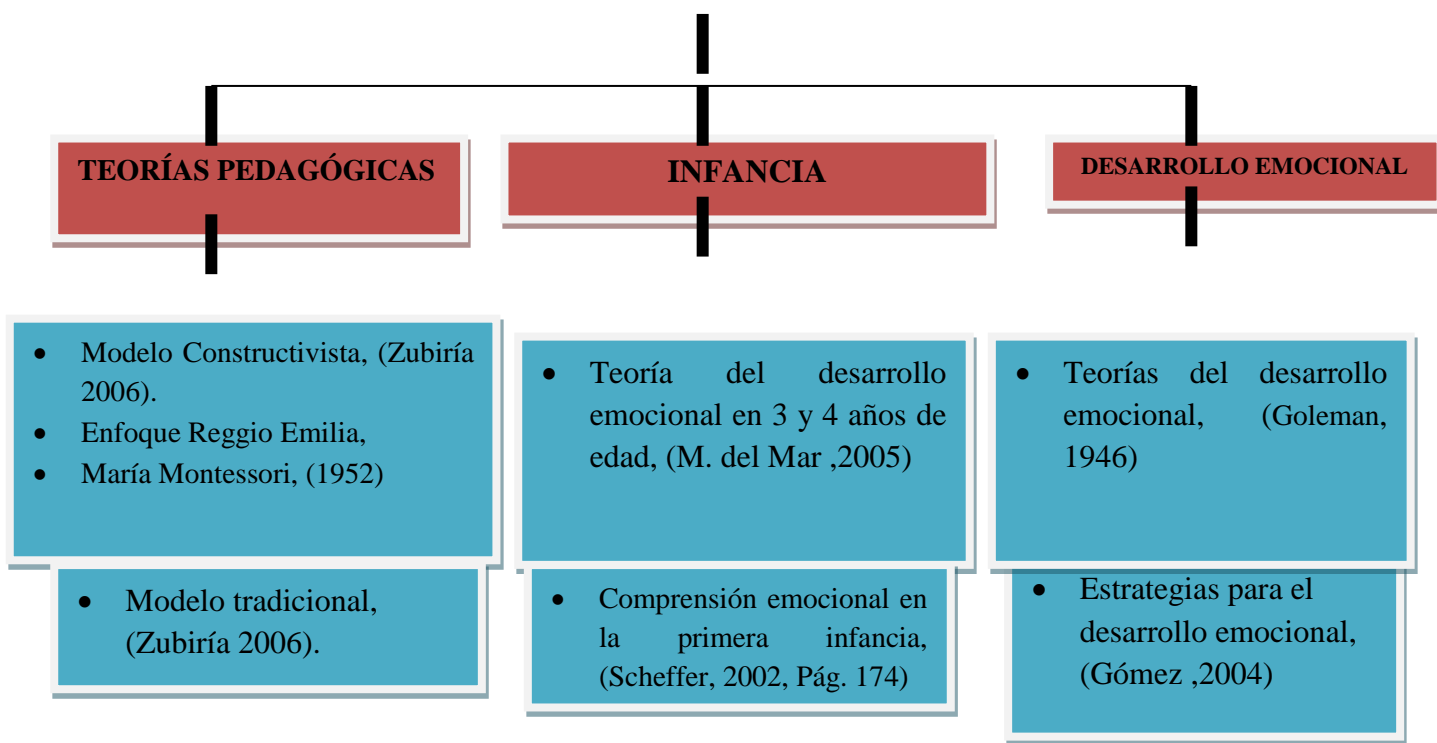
TEORÍAS PEDAGÓGICAS

INFANCIA

DESARROLLO EMOCIONAL

- Modelo Constructivista, (Zubiría 2006).
- Enfoque Reggio Emilia,
- María Montessori, (1952)

- Modelo tradicional, (Zubiría 2006).

- Teoría del desarrollo emocional en 3 y 4 años de edad, (M. del Mar ,2005)

- Comprensión emocional en la primera infancia, (Scheffer, 2002, Pág. 174)

- Teorías del desarrollo emocional, (Goleman, 1946)

- Estrategias para el desarrollo emocional, (Gómez ,2004)